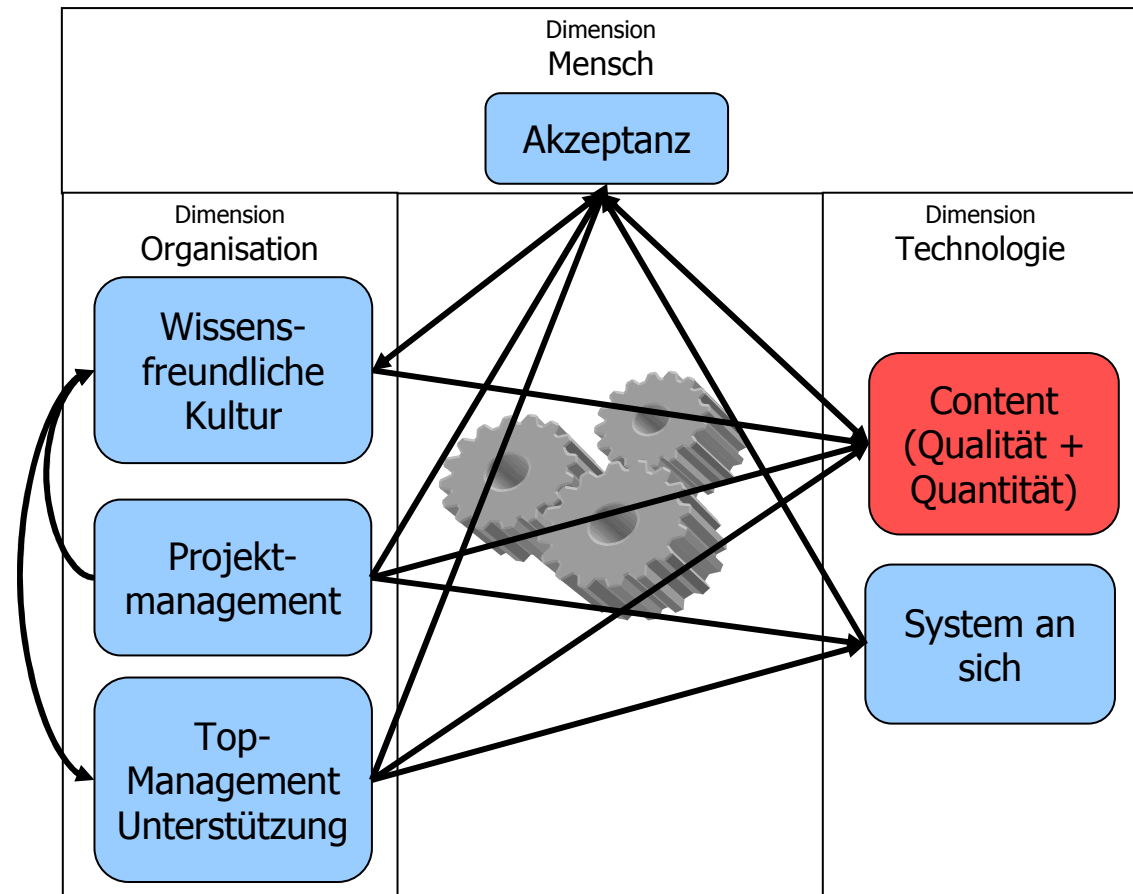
Dimension
Mensch

Akzeptanz

Dimension
Organisation

Wissens-freundliche Kultur

Projekt-management

Top-Management Unterstützung

Dimension
Technologie

Content (Qualität + Quantität)

System an sich